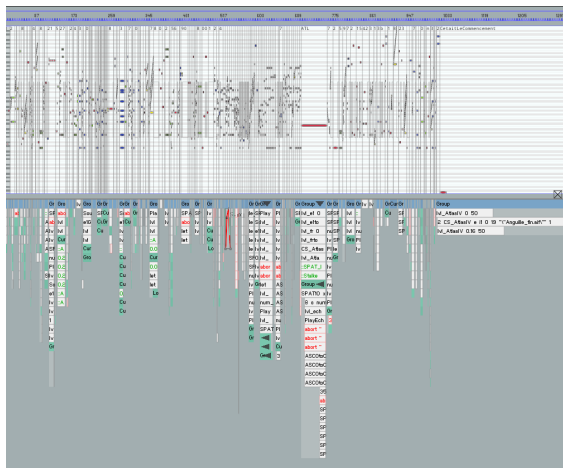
37 73 109 146 182 218 255 291 327 364 400 436 473 509 545 582 618 655 691 727 764 800 836 873 909

2 5 8 9 21 27 23 5 1 4 5 7 8 5 2 56 10 8 50 1 2 6 ATL 1 2 3 4 5 7 2 5 3 4 5 2 5 3 4 2 2 CelatileCommencement

Gr Gr SF abc Ab Alu lvl ASF nu PS Stie So Gr

Gr lvl lvl Cur 0.2 A 0.0 0.0 A Gr

Gr Squ SF lvl Cur Gro

Gr SfO Cu lvl

Gr SF Gr Cu Cu Cu

Gr Fle lvl lvl Cu 0.0 0.0 lel lvl Lo

Gr SF lvl

Gr SF lvl

Gr Gr SF Play le Sf le S lvl SFO lvl lvl PS lvl lvl Gr Gr Gen

Gr Gr Sf lvl_ abor lvl_ Out Play num lvl SF lvl SPAT 2

Gr AS lvl AS lvl AS lvl Fl lvl lvl

Group lvl_el O SF lvl_elfo SF lvl_frfo SF lvl_frfo SF CS_Aftas Fl lvl_Afta lvl SPAT_2 Strike Group R s num Fi lvl_ach lvl PlayEch abort abort abort ASCOfcC ASCOfcC ASCOfcC ASCOfcC SF SF SF SF SF SF SF

Gr Gr SF SF lvl SF lvl SF SF SF SF

Gr SF lvl

Gr SF lvl

Gr Gr SF lvl

Gr Gr lvl SF

Group
lvl_AftasV 0 150
2 CS_AftasV e it 0.19 "Anguille_fin.aif" 1
lvl_AftasV 0.19 150